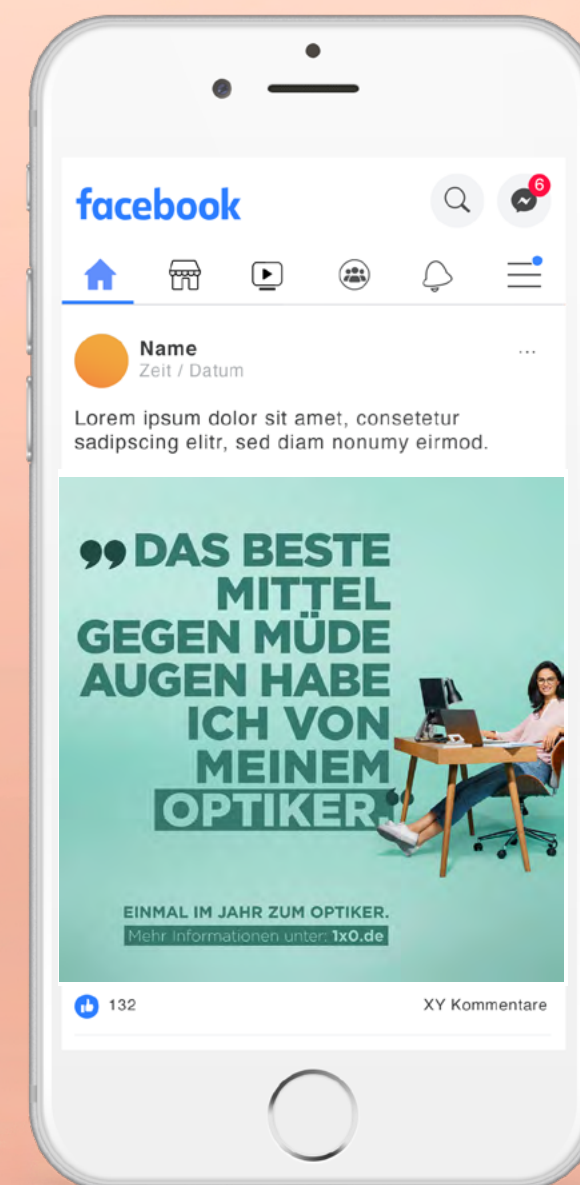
facebook

6

Name
Zeit / Datum

···

Lorem ipsum dolor sit amet, consetetur sadipscing elitr, sed diam nonumy eirmod.

❝ DAS BESTE MITTEL GEGEN MÜDE AUGEN HABE ICH VON MEINEM OPTIKER.❞

EINMAL IM JAHR ZUM OPTIKER.
Mehr Informationen unter: 1x0.de

132

XY Kommentare